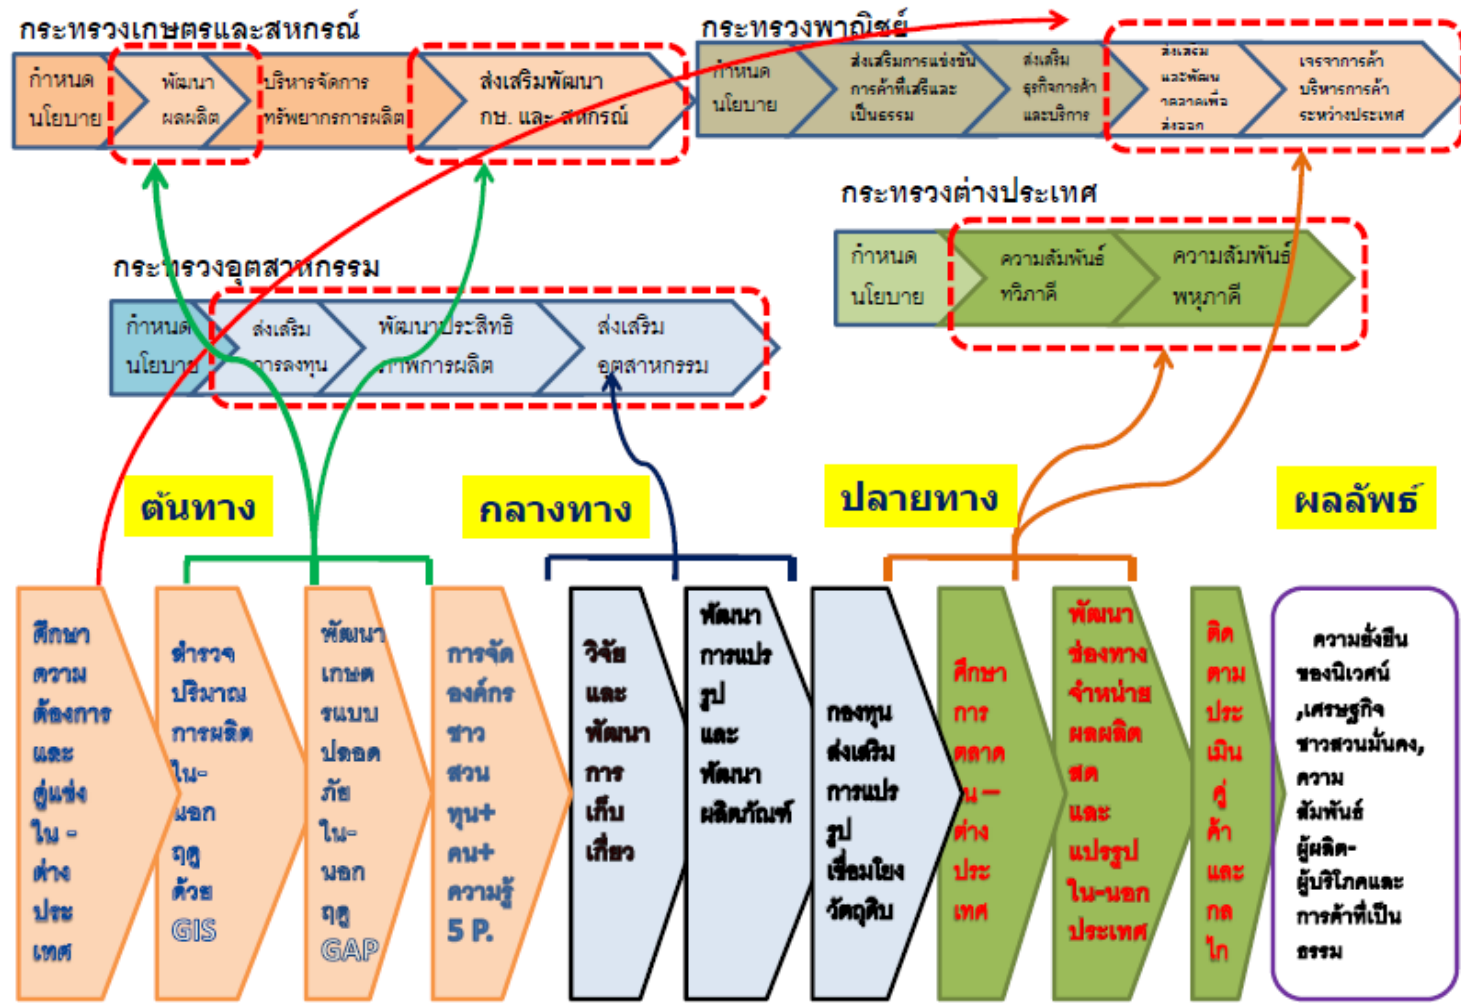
กระทรวงเกษตรและสหกรณ์

กำหนดนโยบาย

พัฒนาผลผลิต

บริหารจัดการทรัพยากรการผลิต

ส่งเสริมพัฒนา กษ. และ สหกรณ์

กระทรวงพาณิชย์

กำหนดนโยบาย

ส่งเสริมการแข่งขันการค้าที่เสรีและเป็นธรรม

ส่งเสริมธุรกิจการค้าและบริการ

ส่งเสริมและพัฒนาตลาดเพื่อส่งออก

เจรจาการค้า บริหารการค้าระหว่างประเทศ

กระทรวงต่างประเทศ

กำหนดนโยบาย

ความสัมพันธ์ทวิภาคี

ความสัมพันธ์พหุภาคี

กระทรวงอุตสาหกรรม

กำหนดนโยบาย

ส่งเสริมการลงทุน

พัฒนาประสิทธิภาพการผลิต

ส่งเสริมอุตสาหกรรม

ต้นทาง

กลางทาง

ปลายทาง

ผลลัพธ์

ศึกษาความต้องการและคู่แข่งใน - ต่างประเทศ

สำรวจปริมาณการผลิตใน-นอกฤดูด้วย GIS

พัฒนาเกษตรระบบปลอดภัยใน-นอกฤดู GAP

การจัดองค์กรชาวสวน ทุน+คน+ความรู้ 5 P.

วิจัยและพัฒนาการเก็บเกี่ยว

พัฒนาการแปรรูปและพัฒนาผลิตภัณฑ์

กองทุนส่งเสริมการแปรรูปเชื่อมโยงวัตถุดิบ

ศึกษาการตลาดใน – ต่างประเทศ

พัฒนาช่องทางจำหน่ายผลผลิตสดและแปรรูปใน-นอกประเทศ

ติดตามประเมินคู่ค้าและกลไก

ความยั่งยืนของนิเวศน์ ,เศรษฐกิจชาวสวนมั่นคง, ความสัมพันธ์ผู้ผลิต-ผู้บริโภคและการค้าที่เป็นธรรม